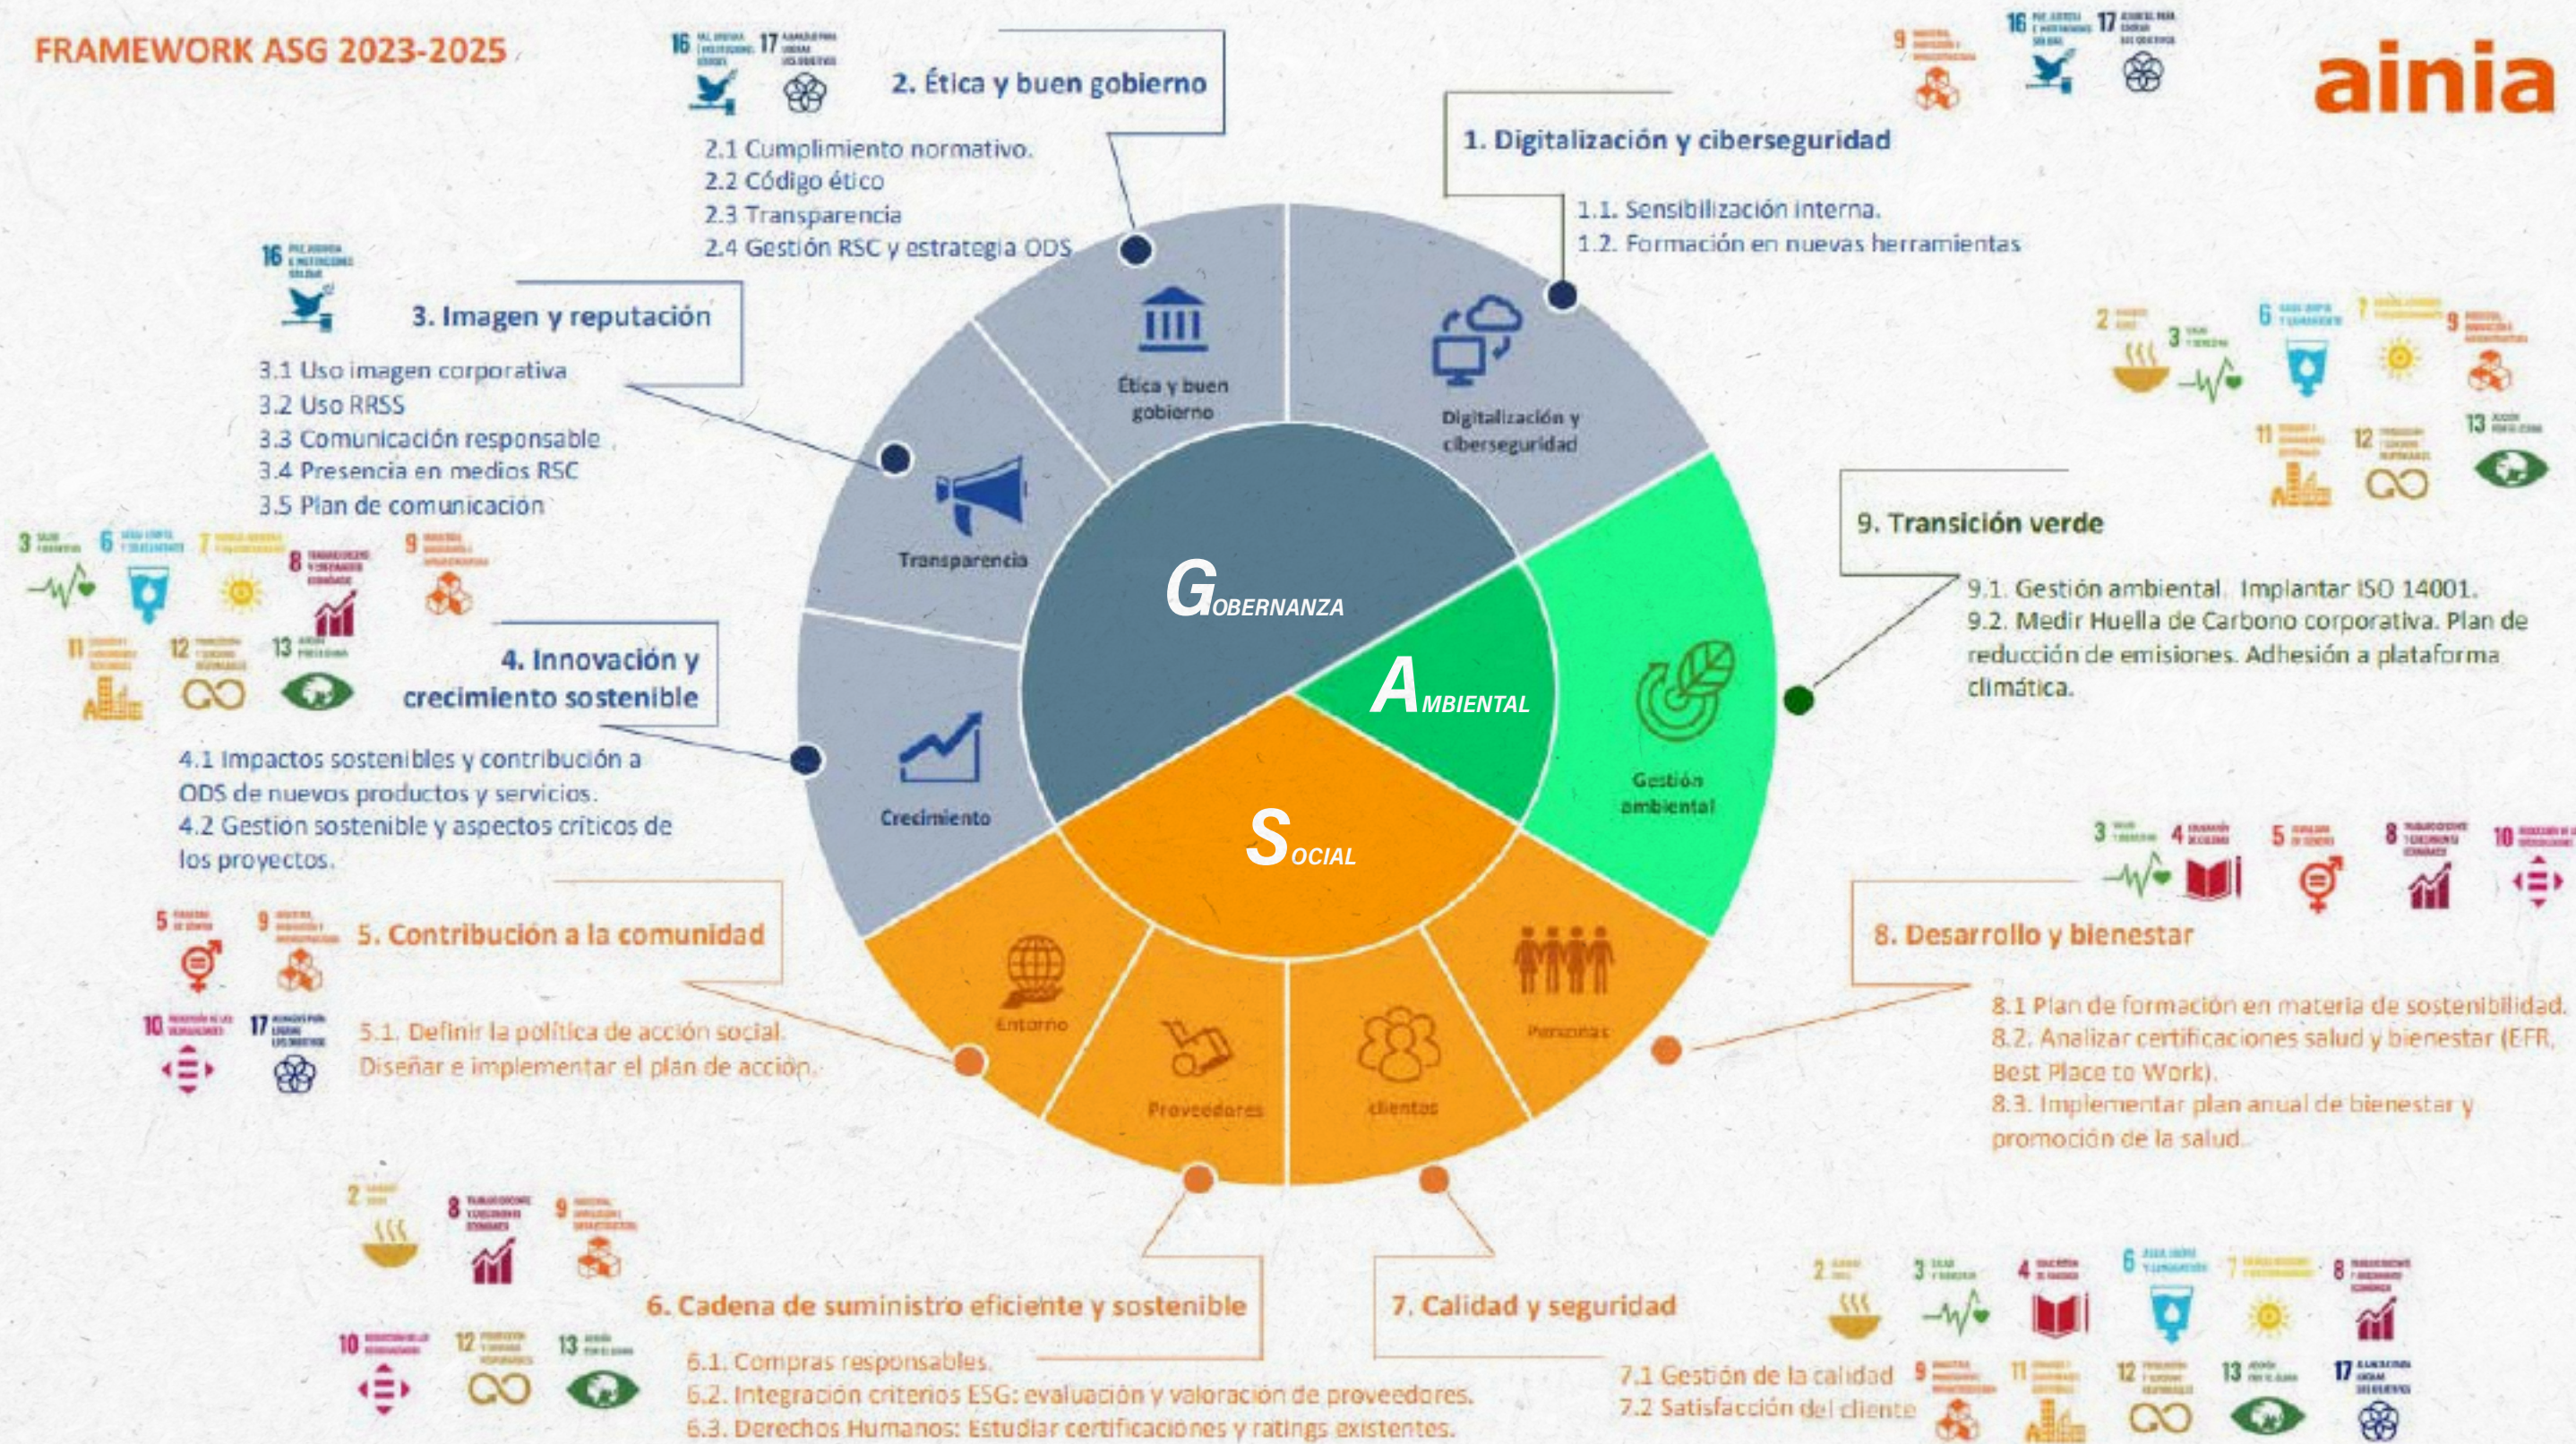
FRAMEWORK ASG 2023-2025

ainia

16 17

2. Ética y buen gobierno

2.1 Cumplimiento normativo.
2.2 Código ético
2.3 Transparencia
2.4 Gestión RSC y estrategia ODS

9 16 17

1. Digitalización y ciberseguridad

1.1. Sensibilización interna.
1.2. Formación en nuevas herramientas

16

3. Imagen y reputación

3.1 Uso imagen corporativa
3.2 Uso RRSS
3.3 Comunicación responsable
3.4 Presencia en medios RSC
3.5 Plan de comunicación

2 3 6 7 9 11 12 13

9. Transición verde

9.1. Gestión ambiental. Implantar ISO 14001.
9.2. Medir Huella de Carbono corporativa. Plan de reducción de emisiones. Adhesión a plataforma climática.

3 6 7 8 9 11 12 13

4. Innovación y crecimiento sostenible

4.1 Impactos sostenibles y contribución a ODS de nuevos productos y servicios.
4.2 Gestión sostenible y aspectos críticos de los proyectos.

Ética y buen gobierno
Digitalización y ciberseguridad
Transparencia
Crecimiento
Gestión ambiental
Entorno
Proveedores
clientes
Personas

GOBERNANZA
AMBIENTAL
SOCIAL

3 4 5 8 10

5 9

5. Contribución a la comunidad

10 17

5.1. Definir la política de acción social. Diseñar e implementar el plan de acción.

8. Desarrollo y bienestar

8.1 Plan de formación en materia de sostenibilidad.
8.2. Analizar certificaciones salud y bienestar (EFR, Best Place to Work).
8.3. Implementar plan anual de bienestar y promoción de la salud.

2 8 9
10 12 13

6. Cadena de suministro eficiente y sostenible

6.1. Compras responsables.
6.2. Integración criterios ESG: evaluación y valoración de proveedores.
6.3. Derechos Humanos: Estudiar certificaciones y ratings existentes.

7. Calidad y seguridad

7.1 Gestión de la calidad
7.2 Satisfacción del cliente

2 3 4 6 7 8
9 11 12 13 17